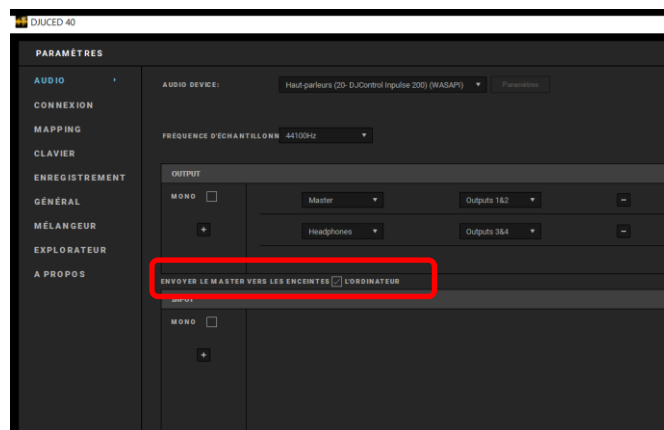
DJUCED 40

PARAMÈTRES

AUDIO
CONNEXION
MAPPING
CLAVIER
ENREGISTREMENT
GÉNÉRAL
MÉLANGEUR
EXPLORATEUR
A PROPOS

AUDIO DEVICE: Haut-parleurs (20- DJControl Inpulse 200) (WASAPI) Paramètres

FRÉQUENCE D'ÉCHANTILLONN 44100Hz

OUTPUT

MONO

Master Outputs 1&2 −

+

Headphones Outputs 3&4 −

ENVOYER LE MASTER VERS LES ENCEINTES DE L'ORDINATEUR

INPUT

MONO

+